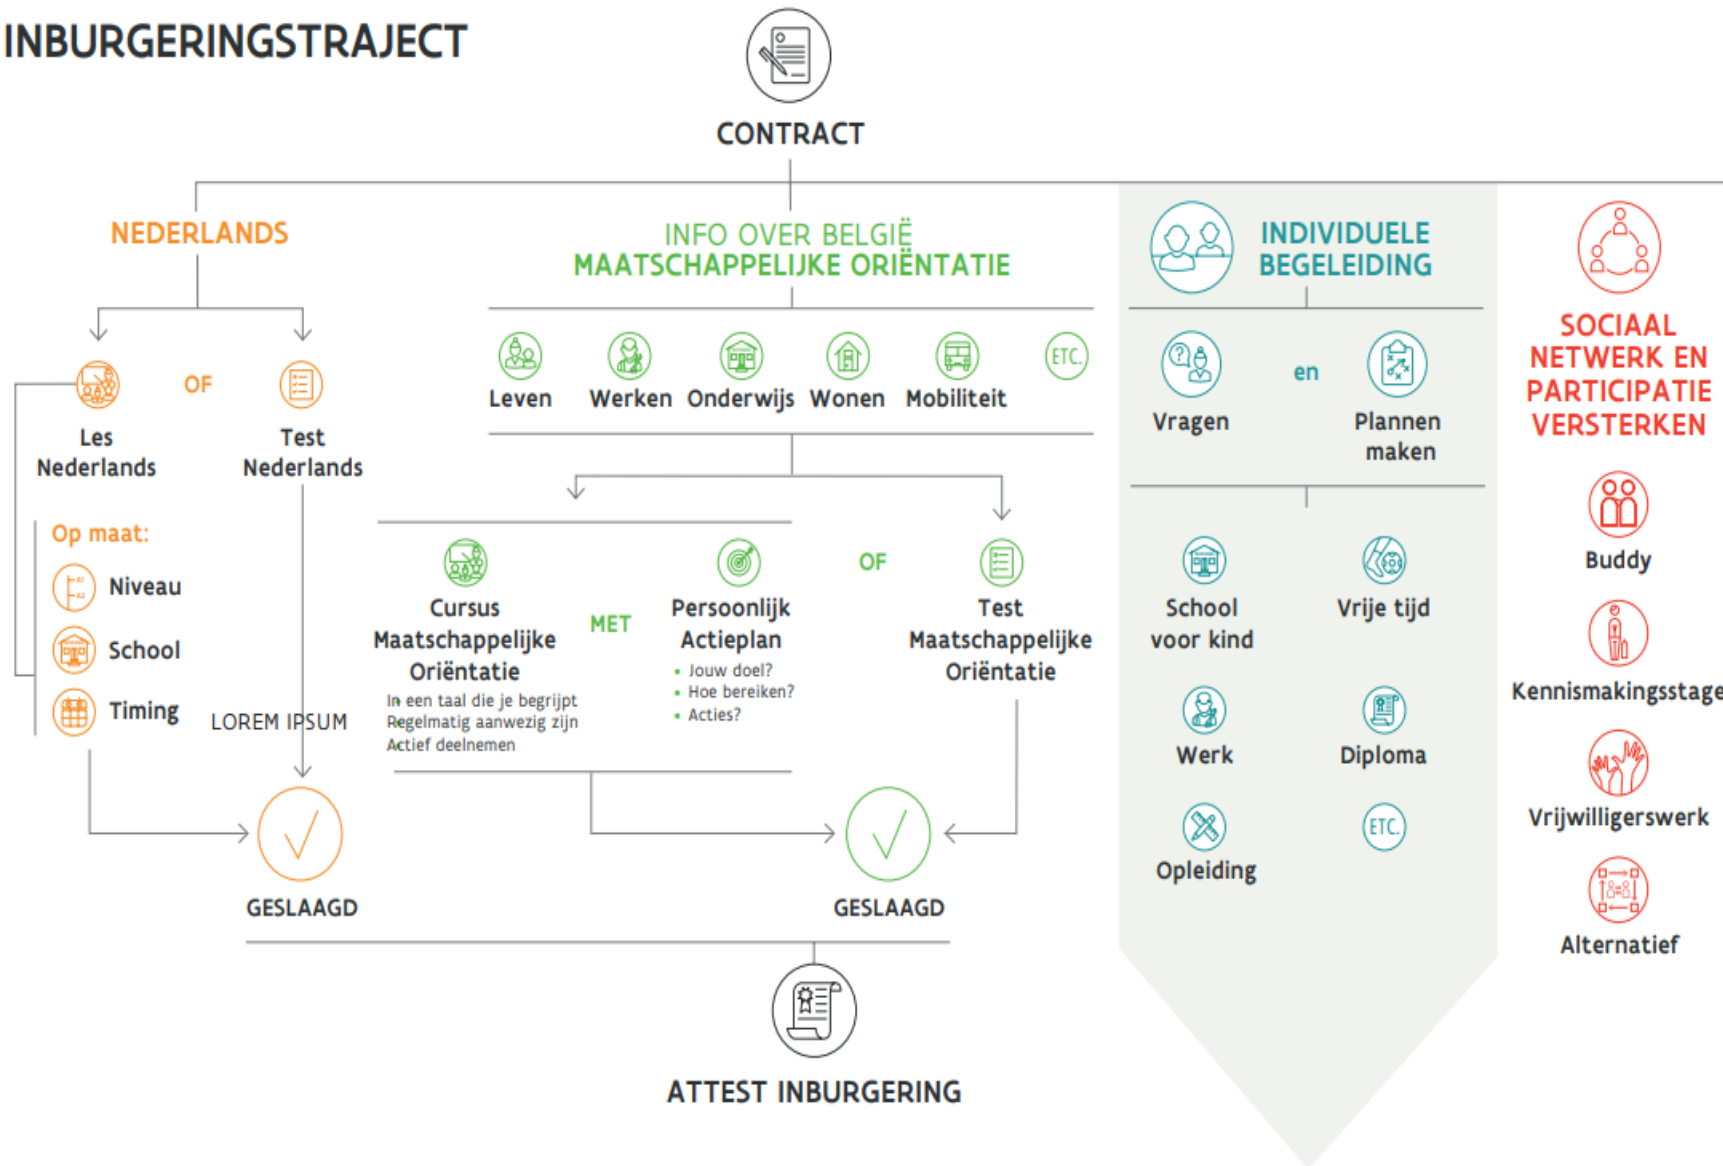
INBURGERINGSTRAJECT

CONTRACT

NEDERLANDS

Les Nederlands

OF

Test Nederlands

Op maat:

Niveau

School

Timing

LOREM IPSUM

GESLAAGD

INFO OVER BELGIË
MAATSCHAPPELIJKE ORIËNTATIE

Leven

Werken

Onderwijs

Wonen

Mobiliteit

ETC.

Cursus Maatschappelijke Oriëntatie

In een taal die je begrijpt
Regelmatig aanwezig zijn
Actief deelnemen

MET

Persoonlijk Actieplan

- Jouw doel?
- Hoe bereiken?
- Acties?

OF

Test Maatschappelijke Oriëntatie

GESLAAGD

ATTEST INBURGERING

INDIVIDUELE BEGELEIDING

Vragen

en

Plannen maken

School voor kind

Vrije tijd

Werk

Diploma

Opleiding

ETC.

SOCIAAL NETWERK EN PARTICIPATIE VERSTERKEN

Buddy

Kennismakingsstage

Vrijwilligerswerk

Alternatief